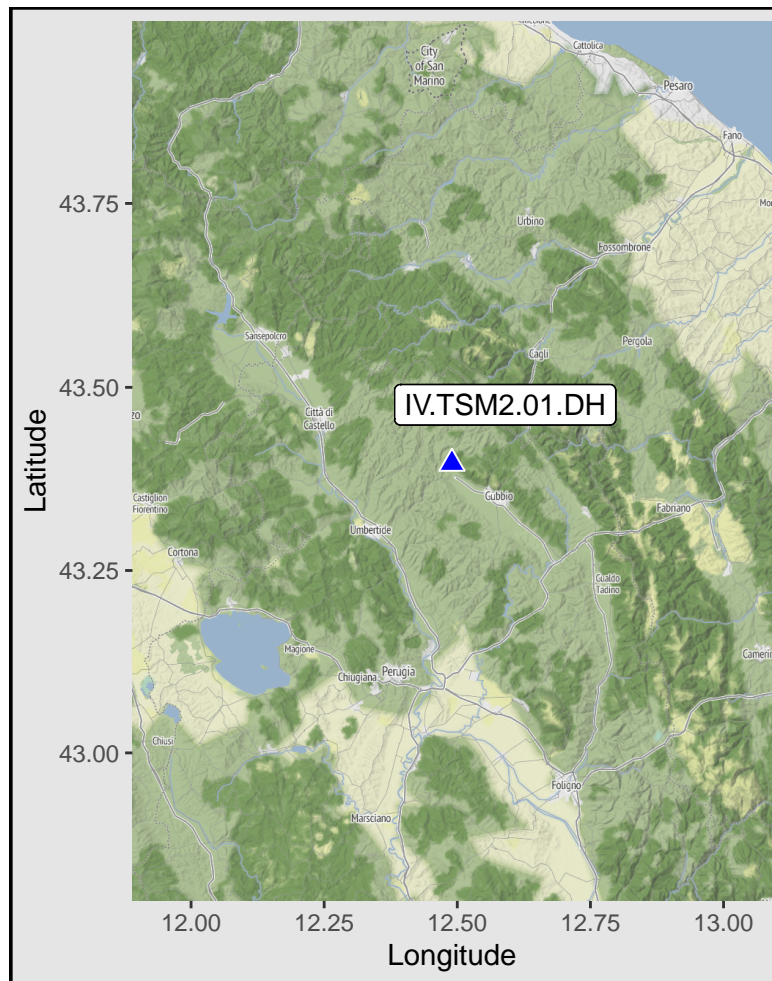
City of San Marino
Cattolica
Pesaro
Fano
Urbino
Fossombrone
Sansepolcro
Cagli
Pergola
Città di Castello
IV.TSM2.01.DH
Gubbio
Castiglion Fiorentino
Fabriano
Umbertide
Cortona
Gualdo Tadino
Magione
Chiugiana
Perugia
Camerino
Chiusi
Foligno
Marsciano

Latitude
43.75
43.50
43.25
43.00

12.00
12.25
12.50
12.75
13.00
Longitude